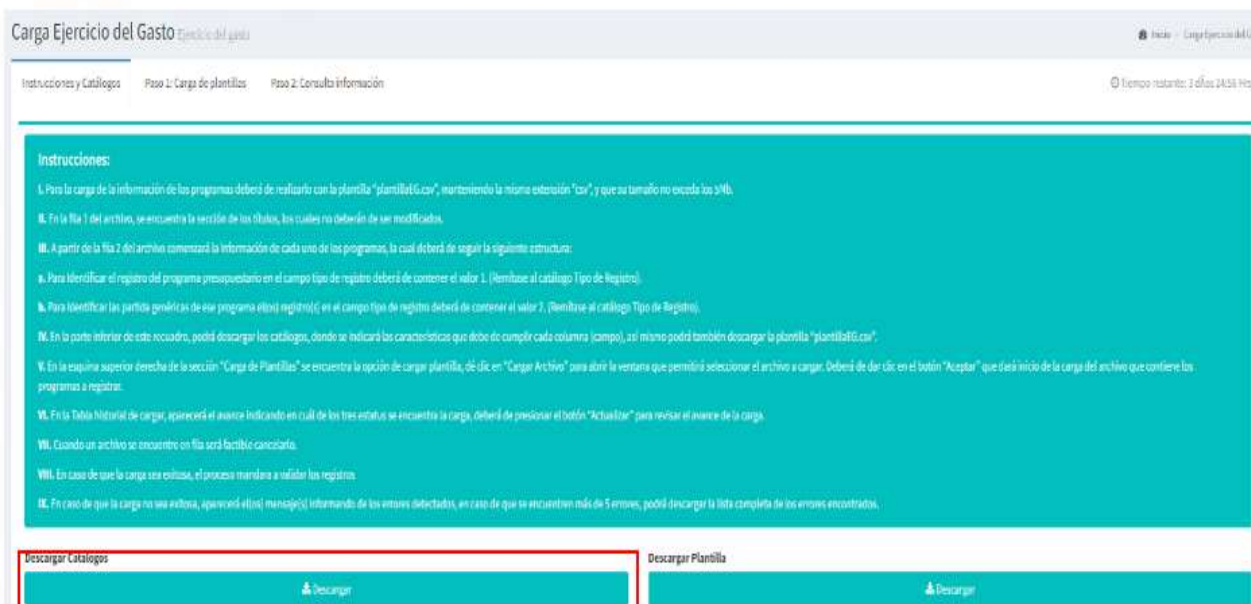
Carga Ejercicio del Gasto Ejercicio del gasto

Inicio / Carga Ejercicio del G

Instrucciones y Catálogos Paso 1: Carga de plantillas Paso 2: Consulta información

Tiempo restante: 3 días 24:56 Hrs

Instrucciones:

I. Para la carga de la información de los programas deberá de realizarlo con la plantilla "plantillaEG.csv", manteniendo la misma extensión "csv", y que su tamaño no exceda los 5Mb.

II. En la fila 1 del archivo, se encuentra la sección de los títulos, los cuales no deberán de ser modificados.

III. A partir de la fila 2 del archivo comenzará la información de cada uno de los programas, la cual deberá de seguir la siguiente estructura:

a. Para identificar el registro del programa presupuestario en el campo tipo de registro deberá de contener el valor 1. (Remítase al catálogo Tipo de Registro).

b. Para identificar las partida genéricas de ese programa el(os) registro(s) en el campo tipo de registro deberá de contener el valor 2. (Remítase al catálogo Tipo de Registro).

IV. En la parte inferior de este recuadro, podrá descargar los catálogos, donde se indicará las características que debe de cumplir cada columna (campo), así mismo podrá también descargar la plantilla "plantillaEG.csv".

V. En la esquina superior derecha de la sección "Carga de Plantillas" se encuentra la opción de cargar plantilla, dé clic en "Cargar Archivo" para abrir la ventana que permitirá seleccionar el archivo a cargar. Deberá de dar clic en el botón "Aceptar" que dará inicio de la carga del archivo que contiene los programas a registrar.

VI. En la Tabla historial de cargar, aparecerá el avance indicando en cuál de los tres estatus se encuentra la carga, deberá de presionar el botón "Actualizar" para revisar el avance de la carga.

VII. Cuando un archivo se encuentre en fila será factible cancelarlo.

VIII. En caso de que la carga sea exitosa, el proceso mandara a validar los registros.

IX. En caso de que la carga no sea exitosa, aparecerá el(os) mensaje(s) informando de los errores detectados, en caso de que se encuentren más de 5 errores, podrá descargar la lista completa de los errores encontrados.

Descargar Catalogos

Descargar

Descargar Plantilla

Descargar